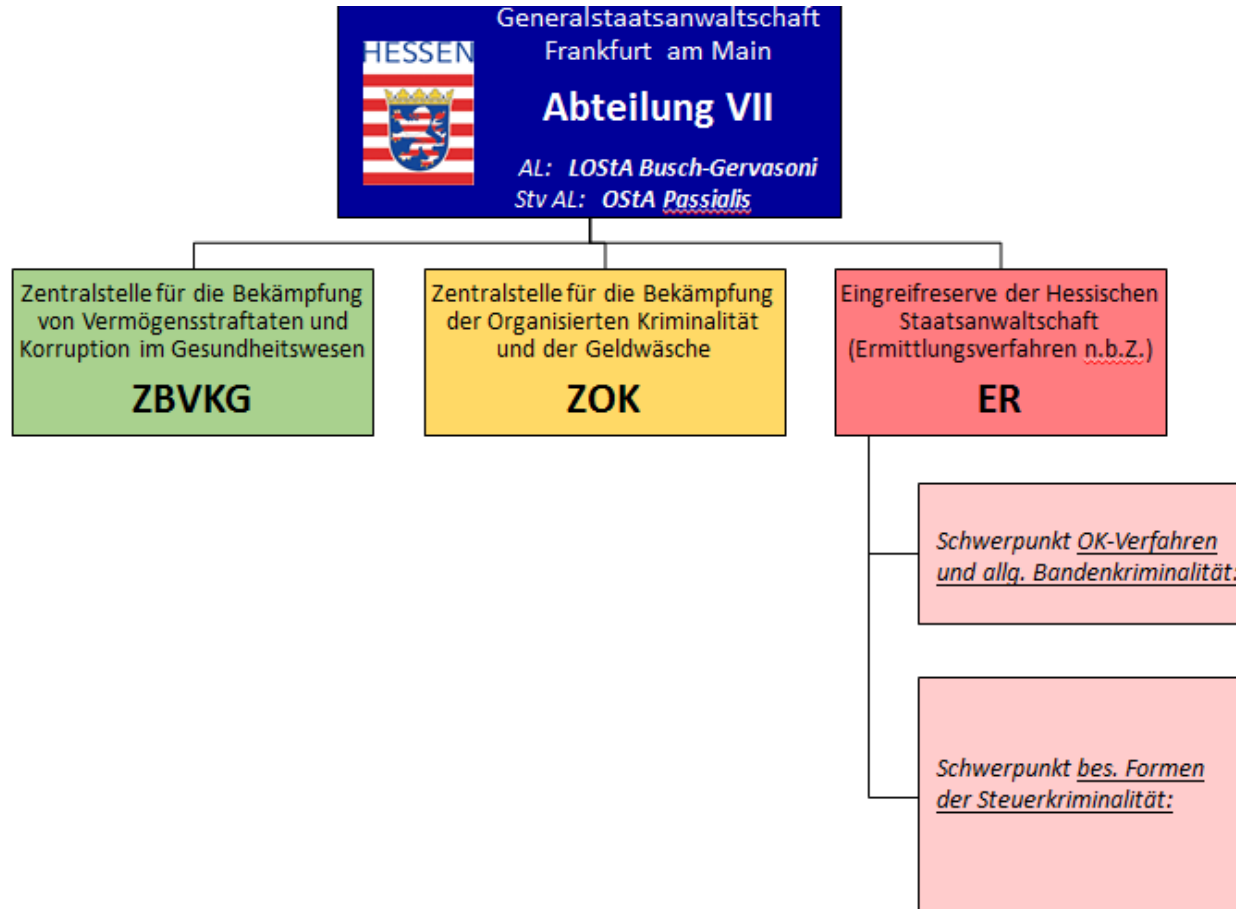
HESSEN

Generalstaatsanwaltschaft Frankfurt am Main

Abteilung VII

AL: LOStA Busch-Gervasoni
Stv AL: OStA Passialis

Zentralstelle für die Bekämpfung von Vermögensstraftaten und Korruption im Gesundheitswesen

ZBVKG

Zentralstelle für die Bekämpfung der Organisierten Kriminalität und der Geldwäsche

ZOK

Eingreifreserve der Hessischen Staatsanwaltschaft (Ermittlungsverfahren n.b.Z.)

ER

Schwerpunkt OK-Verfahren und allg. Bandenkriminalität:

Schwerpunkt bes. Formen der Steuerkriminalität: